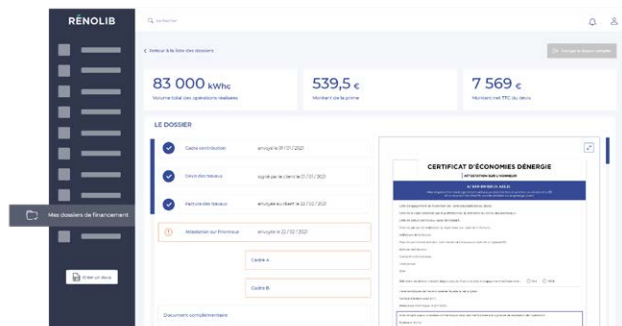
RÉNOLIB

Rechercher

Retour à la liste des dossiers

83 000 kWhc
Volume total des opérations réalisées

539,5 €
Montant de la prime

7 569 €
Montant net TTC du devis

LE DOSSIER

Cadre contribution	envoyé le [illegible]

Devis des travaux	signé par le client le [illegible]

Facture des travaux	envoyée au client le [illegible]

Attestation sur l'honneur	envoyée le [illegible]

Cadre A

Cadre B

Documents complémentaires

Mes dossiers de financement

Créer un devis

CERTIFICAT D'ÉCONOMIES D'ÉNERGIE
ATTESTATION SUR L'HONNEUR

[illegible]